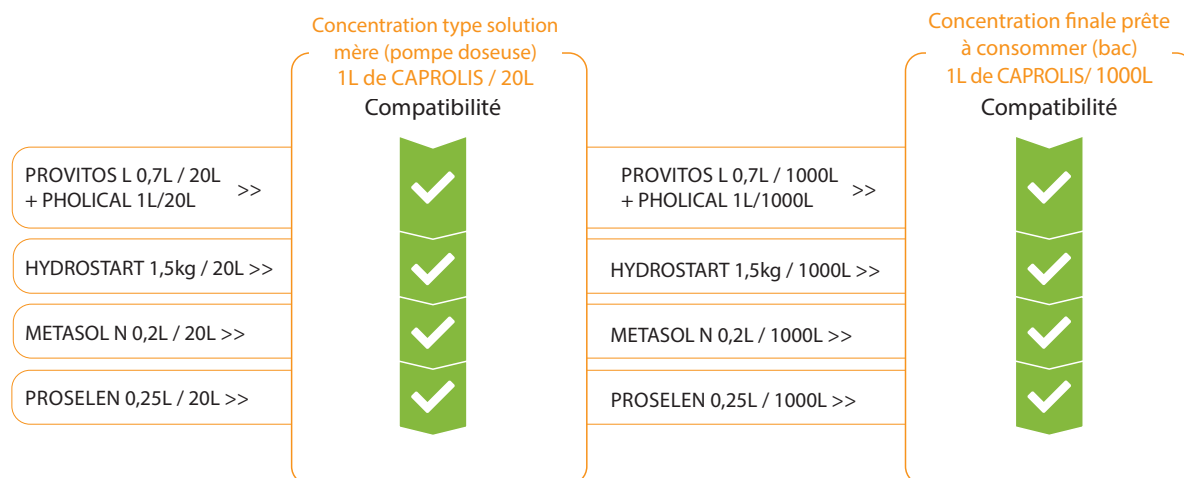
Concentration type solution mère (pompe doseuse)
1L de CAPROLIS / 20L
Compatibilité

PROVITOS L 0,7L / 20L
+ PHOLICAL 1L/20L >>

HYDROSTART 1,5kg / 20L >>

METASOL N 0,2L / 20L >>

PROSELEN 0,25L / 20L >>

Concentration finale prête à consommer (bac)
1L de CAPROLIS/ 1000L
Compatibilité

PROVITOS L 0,7L / 1000L
+ PHOLICAL 1L/1000L >>

HYDROSTART 1,5kg / 1000L >>

METASOL N 0,2L / 1000L >>

PROSELEN 0,25L / 1000L >>